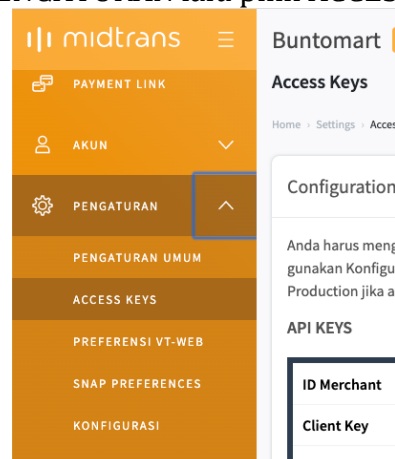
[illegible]

midtrans

PAYMENT LINK

AKUN

PENGATURAN

PENGATURAN UMUM

ACCESS KEYS

PREFERENSI VT-WEB

SNAP PREFERENCES

KONFIGURASI

Buntomart

Access Keys

Home › Settings › Acces

Configuration

Anda harus meng gunakan Konfigu Production jika a

API KEYS

| ID Merchant |
|---|
| Client Key |